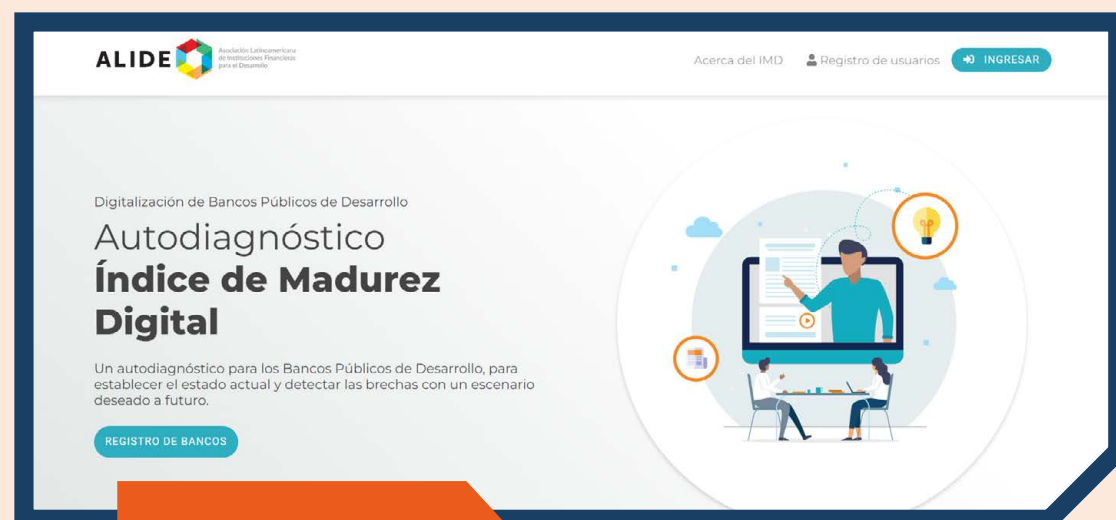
ALIDE Asociación Latinoamericana de Instituciones Financieras para el Desarrollo

Acerca del IMD Registro de usuarios INGRESAR

Digitalización de Bancos Públicos de Desarrollo

Autodiagnóstico
Índice de Madurez Digital

Un autodiagnóstico para los Bancos Públicos de Desarrollo, para establecer el estado actual y detectar las brechas con un escenario deseado a futuro.

REGISTRO DE BANCOS